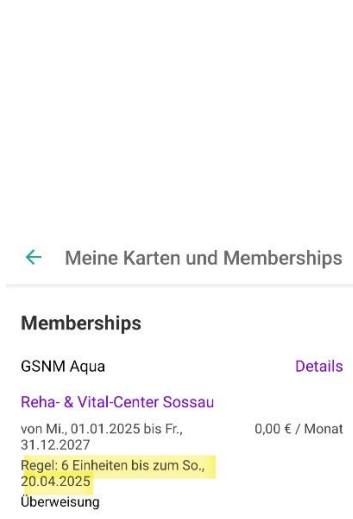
← Meine Karten und Memberships

Memberships

GSNM Aqua

Details

Reha- & Vital-Center Sossau

von Mi., 01.01.2025 bis Fr., 31.12.2027

0,00 € / Monat

Regel: 6 Einheiten bis zum So., 20.04.2025

Überweisung